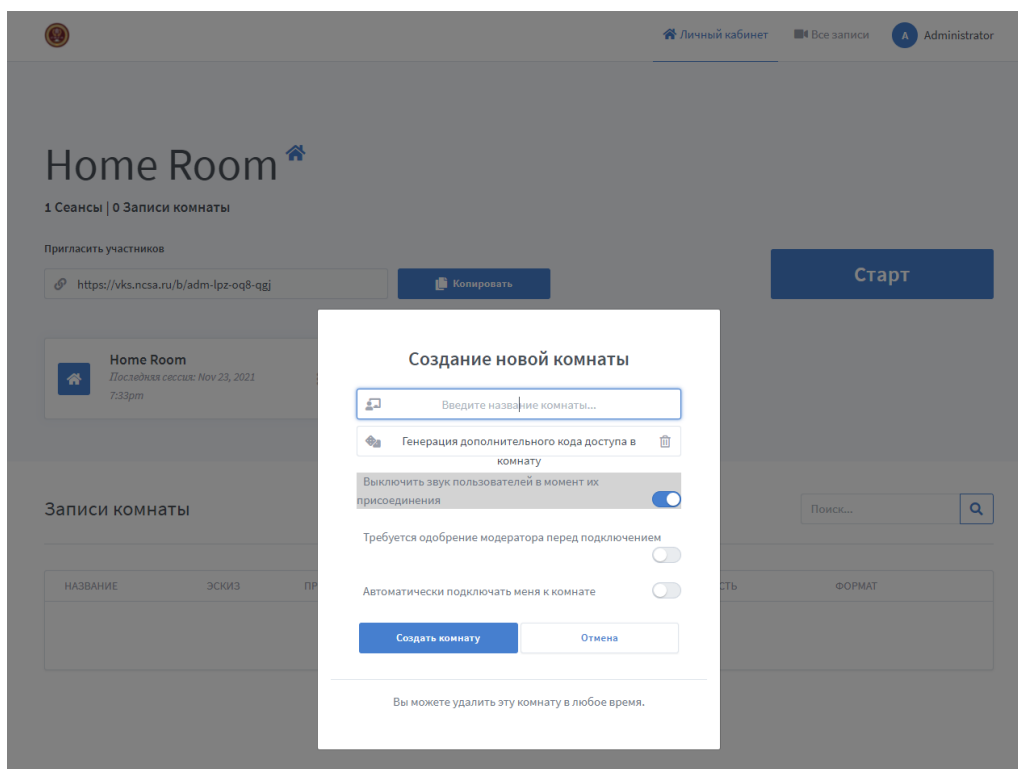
Личный кабинет Все записи A Administrator

Home Room

1 Сеансы | 0 Записи комнаты

Пригласить участников

https://vks.ncsa.ru/b/adm-lpz-oq8-qgj

Копировать

Старт

Home Room
Последняя сессия: Nov 23, 2021 7:33pm

Записи комнаты

Поиск...

| НАЗВАНИЕ | ЭСКИЗ | ПР | СТЬ | ФОРМАТ |
|---|---|---|---|---|

Создание новой комнаты

Введите название комнаты...

Генерация дополнительного кода доступа в комнату

Выключить звук пользователей в момент их присоединения

Требуется одобрение модератора перед подключением

Автоматически подключать меня к комнате

Создать комнату

Отмена

Вы можете удалить эту комнату в любое время.